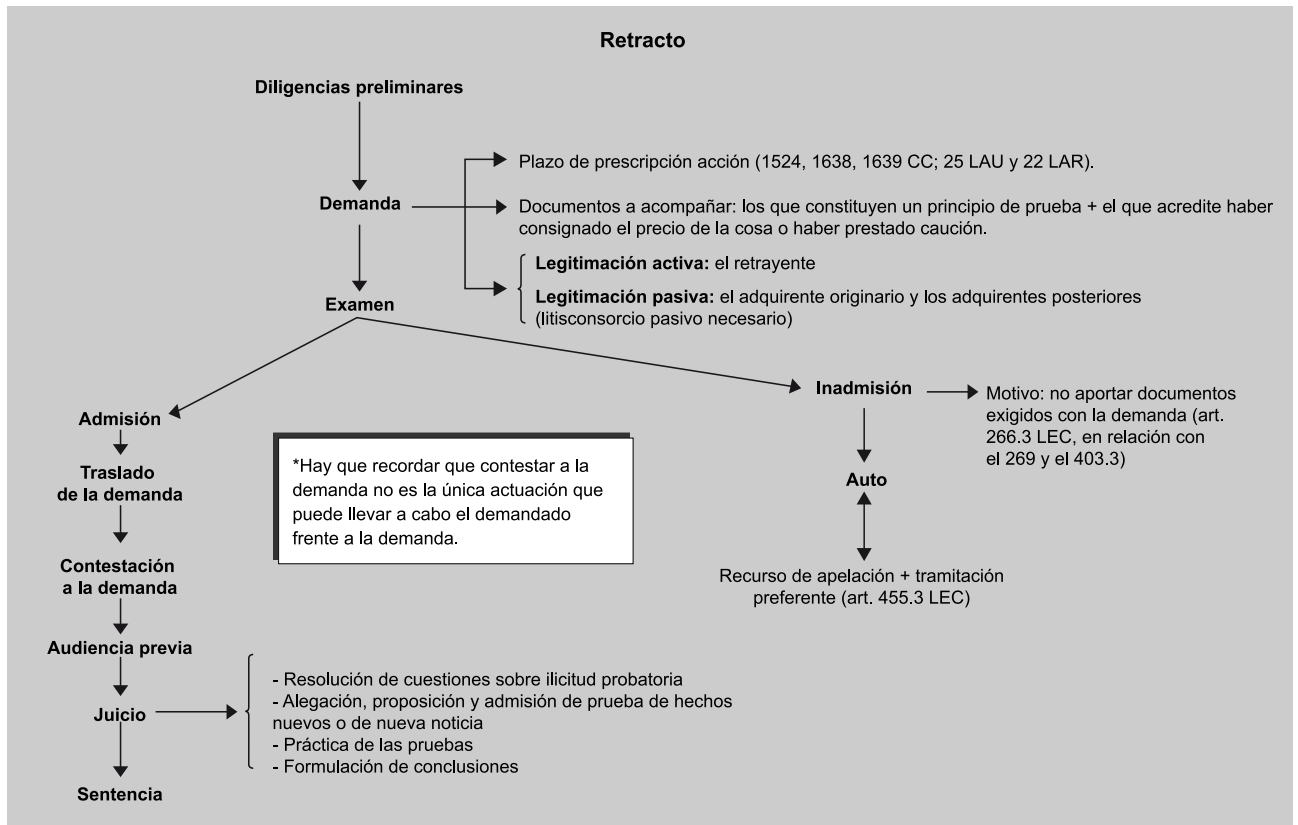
Retracto

Diligencias preliminares

Demanda

Plazo de prescripción acción (1524, 1638, 1639 CC; 25 LAU y 22 LAR).

Documentos a acompañar: los que constituyen un principio de prueba + el que acredite haber consignado el precio de la cosa o haber prestado caución.

**Legitimación activa:** el retrayente

**Legitimación pasiva:** el adquirente originario y los adquirentes posteriores (litisconsorcio pasivo necesario)

Examen

Admisión

Traslado de la demanda

Contestación a la demanda

Audiencia previa

Juicio

Sentencia

*Hay que recordar que contestar a la demanda no es la única actuación que puede llevar a cabo el demandado frente a la demanda.

Inadmisión

Motivo: no aportar documentos exigidos con la demanda (art. 266.3 LEC, en relación con el 269 y el 403.3)

Auto

Recurso de apelación + tramitación preferente (art. 455.3 LEC)

- Resolución de cuestiones sobre ilicitud probatoria
- Alegación, proposición y admisión de prueba de hechos nuevos o de nueva noticia
- Práctica de las pruebas
- Formulación de conclusiones